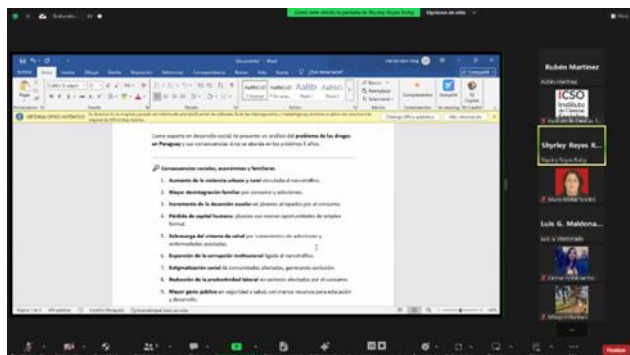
Usted está viendo la pantalla de Shyrley Reyes Kuby    Opciones de vista

Documento - Word

Como experto en desarrollo social, te presento un análisis del **problema de las drogas en Paraguay** y sus consecuencias si no se aborda en los próximos 5 años.

**Consecuencias sociales, económicas y familiares:**

1. **Aumento de la violencia urbana y rural** vinculada al narcotráfico.
2. **Mayor desintegración familiar** por consumo y adicciones.
3. **Incremento de la deserción escolar** en jóvenes atrapados por el consumo.
4. **Pérdida de capital humano:** jóvenes con menos oportunidades de empleo formal.
5. **Sobrecarga del sistema de salud** por tratamientos de adicciones y enfermedades asociadas.
6. **Expansión de la corrupción institucional** ligada al narcotráfico.
7. **Estigmatización social** de comunidades afectadas, generando exclusión.
8. **Reducción de la productividad laboral** en sectores afectados por el consumo.
9. **Mayor gasto público** en seguridad y salud, con menos recursos para educación y desarrollo.

Rubén Martinez
Rubén Martinez
ICSO
Instituto de Ciencias Sociales

Shyrley Reyes K...
Shyrley Reyes Kuby

Luis G. Maldona...
Luis a. Maldonado